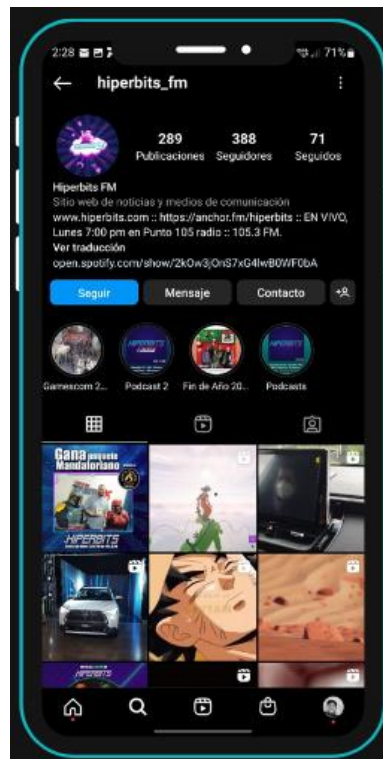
2:28 71%

hiperbits_fm

289 Publicaciones
388 Seguidores
71 Seguidos

Hiperbits FM
Sitio web de noticias y medios de comunicación
www.hiperbits.com :: https://anchor.fm/hiperbits :: EN VIVO, Lunes 7:00 pm en Punto 105 radio :: 105.3 FM.
Ver traducción
open.spotify.com/show/2kOw3jOnS7xG4lwB0WF0bA

Seguir
Mensaje
Contacto

Gamescom 2...
Podcast 2
Fin de Año 20...
Podcasts

Gana paquete Mandaloriano
HIPERBITS